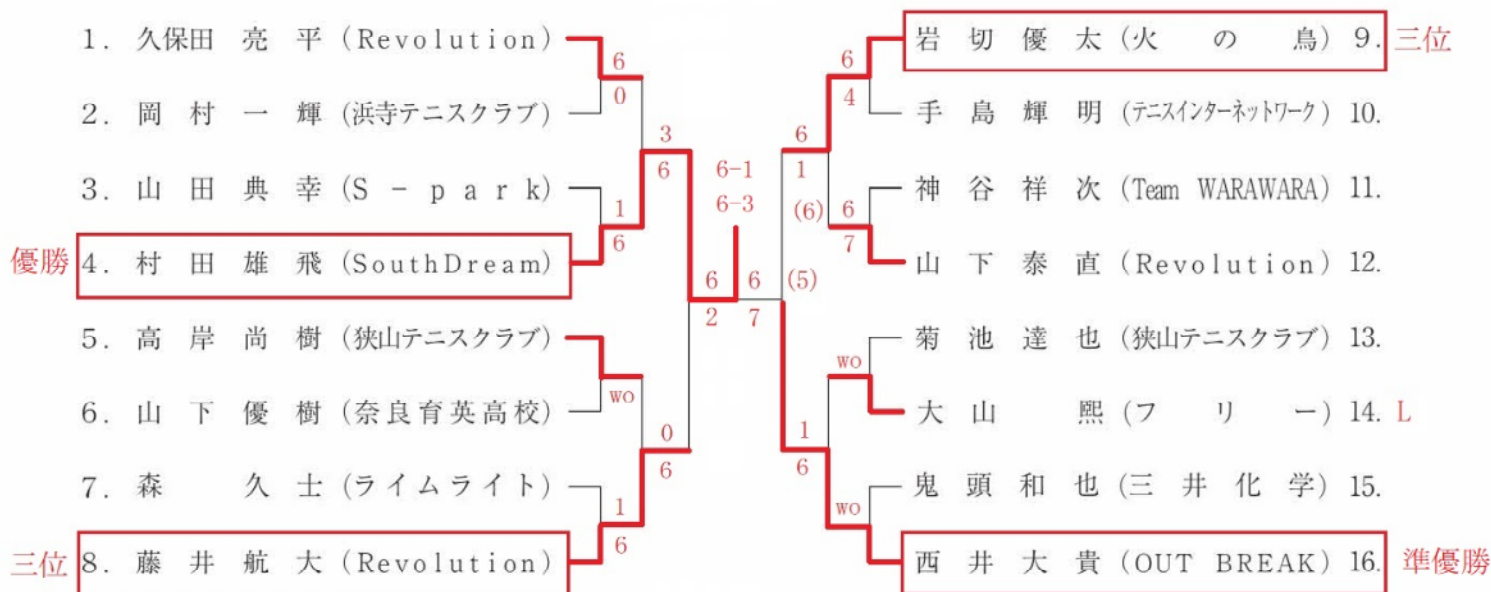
1. 久保田 亮 平（Revolution）
2. 岡 村 一 輝（浜寺テニスクラブ）
3. 山 田 典 幸（S － p a r k）
優勝 4. 村 田 雄 飛（SouthDream）
5. 高 岸 尚 樹（狭山テニスクラブ）
6. 山 下 優 樹（奈良育英高校）
7. 森 久 士（ライムライト）
三位 8. 藤 井 航 大（Revolution）

6
0
3
6
1
6
6
2
WO
0
6
1
6

6-1
6-3

6
7
(5)

6
4
6
1
(6) 6
7
WO
1
6
WO

岩 切 優 太（火 の 鳥）9. 三位
手 島 輝 明（テニスインターネットワーク）10.
神 谷 祥 次（Team WARAWARA）11.
山 下 泰 直（Revolution）12.
菊 池 達 也（狭山テニスクラブ）13.
大 山 熙（フ リ ー）14. L
鬼 頭 和 也（三 井 化 学）15.
西 井 大 貴（OUT BREAK）16. 準優勝